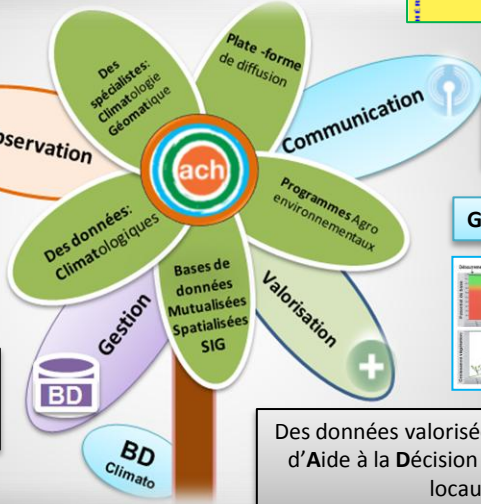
Des spécialistes: Climatologie Géomatique

Plate -forme de diffusion

bservation

Communication

ach

Des données: Climatologiques

Programmes Agro environnementaux

G

Bases de données Mutualisées Spatialisées SIG

Gestion

Valorisation

BD

BD Climato

Des données valorisé
d'Aide à la Décision
locau